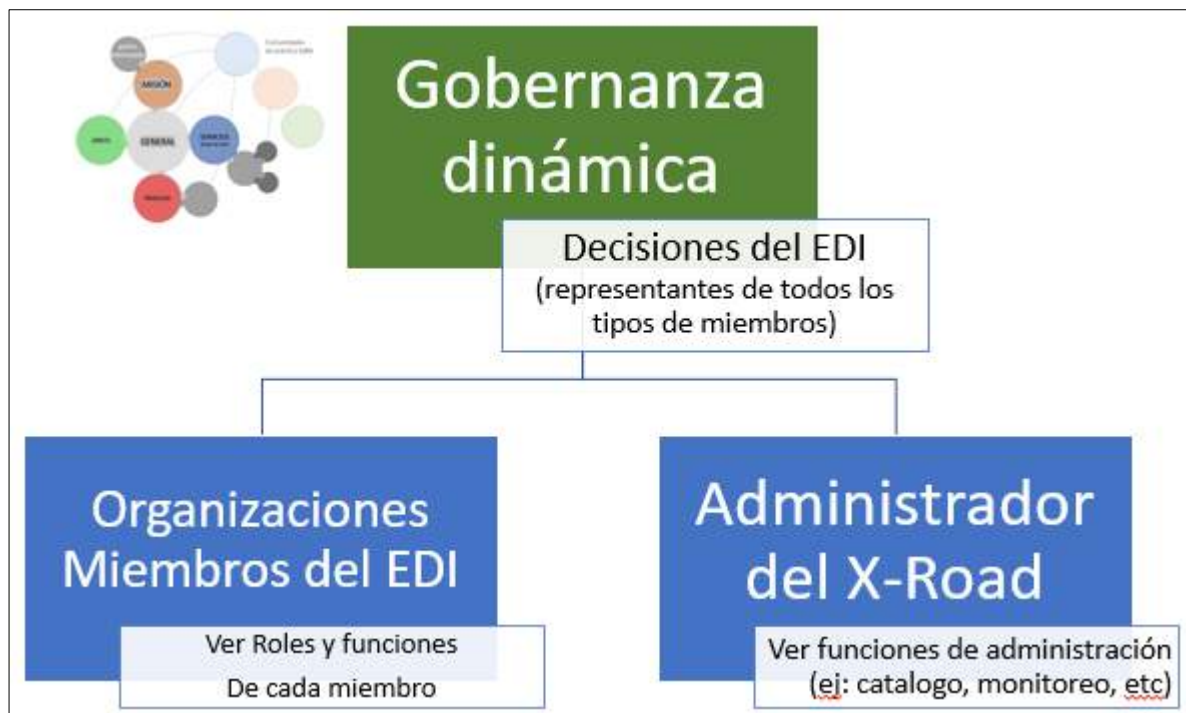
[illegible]

MISIÓN

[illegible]

GENERAL

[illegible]

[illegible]

Gobernanza dinámica

Decisiones del EDI
(representantes de todos los tipos de miembros)

Organizaciones Miembros del EDI

Ver Roles y funciones
De cada miembro

Administrador del X-Road

Ver funciones de administración
(ej: catalogo, monitoreo, etc)